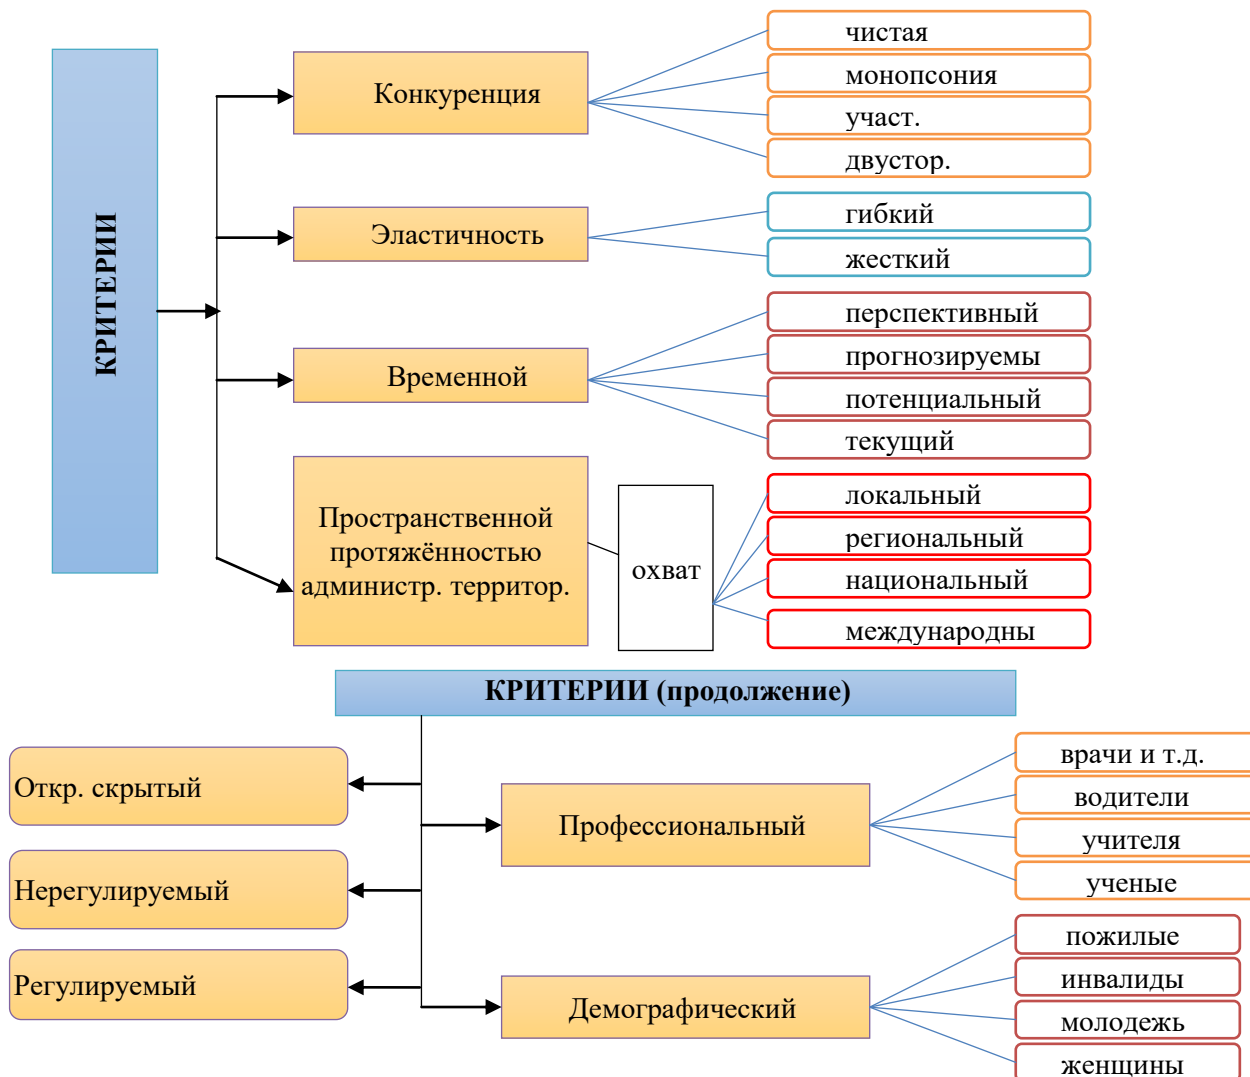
КРИТЕРИИ

Конкуренция

чистая

монопсония

участ.

двустор.

Эластичность

гибкий

жесткий

Временной

перспективный

прогнозируемы

потенциальный

текущий

Пространственной протяжённостью администр. территор.

охват

локальный

региональный

национальный

международны

КРИТЕРИИ (продолжение)

Откр. скрытый

Нерегулируемый

Регулируемый

Профессиональный

врачи и т.д.

водители

учителя

ученые

Демографический

пожилые

инвалиды

молодежь

женщины